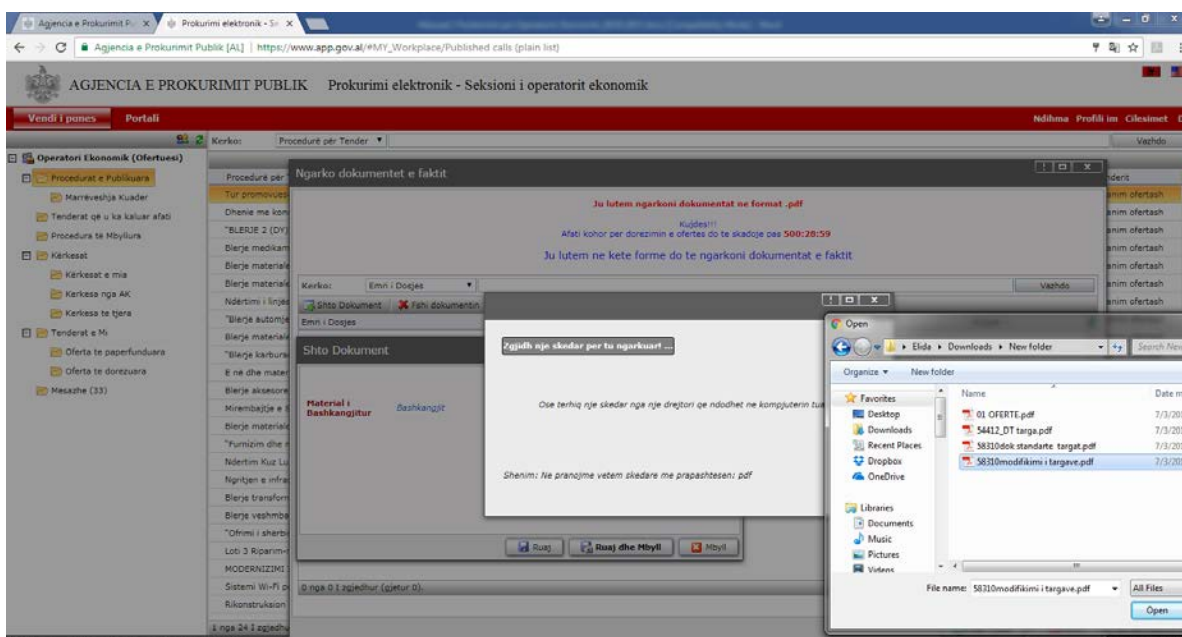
Agjencia e Prokurimit P... ×
Prokurimi elektronik - S... ×

Agjencia e Prokurimit Publik [AL] | https://www.app.gov.al/#MY_Workplace/Published calls (plain list)

AGJENCIA E PROKURIMIT PUBLIK Prokurimi elektronik - Seksioni i operatorit ekonomik

Vendi i punes Portali

Ndihma Profili im Cilesimet

Kerko: Procedurë për Tender

Vazhdo

Operatori Ekonomik (Ofertuesi)
Procedurat e Publikuara
Marrëveshja Kuader
Tenderat që u ka kaluar afati
Procedura të Mbyllura
Kërkesat
Kërkesat e mia
Kerkesa nga AK
Kerkesa te tjera
Tenderat e Mi
Oferta te paperfunduara
Oferta te dorezuara
Mesazhe (33)

Procedure per
Tur promovues
Dhenie me kon
"BLERJE 2 (DY)
Blerje medikam
Blerje materiale
Blerje materiale
Ndërtimi i linjës
"Blerje automje
Blerje materiale
"Blerje karbura
E ne dhe mater
Blerje aksesore
Mirembajtje e
Blerje materiale
"Furnizim dhe
Ndertim Kuz Lu
Ngritjen e infra
Blerje transforn
Blerje veshmba
"Ofrimi i sherbi
Loti 3 Riparim-
MODERNIZIMI
Sistemi Wi-Fi p
Rikonstruksion
1 nga 24 1 zgjedhu

nderit
anim ofertash
anim ofertash
anim ofertash
anim ofertash
anim ofertash
anim ofertash

Ngarko dokumentet e faktit

Ju lutem ngarkoni dokumentat ne format .pdf

Kujdes!!!
Afati kohor per dorezimin e ofertes do te skadoje pas 500:28:59

Ju lutem ne kete forme do te ngarkoni dokumentat e faktit

Kerko: Emri i Dosjes
Vazhdo
Shto Dokument Fshi dokumentin
Emri i Dosjes

Shto Dokument

Material i Bashkangjitur
Bashkangjit

0 nga 0 I zgjedhur (gjetur 0).

Ruaj Ruaj dhe Mbyll Mbyll

Zgjidh nje skedar per tu ngarkuar! ...

Ose terhiq nje skedar nga nje drejtori qe ndodhet ne kompjuterin tu

Shenim: Ne pranojme vetem skedare me prapashtesen: pdf

Open
Elida ▸ Downloads ▸ New folder
Search New
Organize ▾ New folder
Favorites
Desktop
Downloads
Recent Places
Dropbox
OneDrive
Libraries
Documents
Music
Pictures
Videos
Name
Date m
01 OFERTE.pdf 7/3/20
54412_DT targa.pdf 7/3/20
58310dok standarte targat.pdf 7/3/20
58310modifikimi i targave.pdf 7/3/20
File name: 58310modifikimi i targave.pdf
All Files
Open